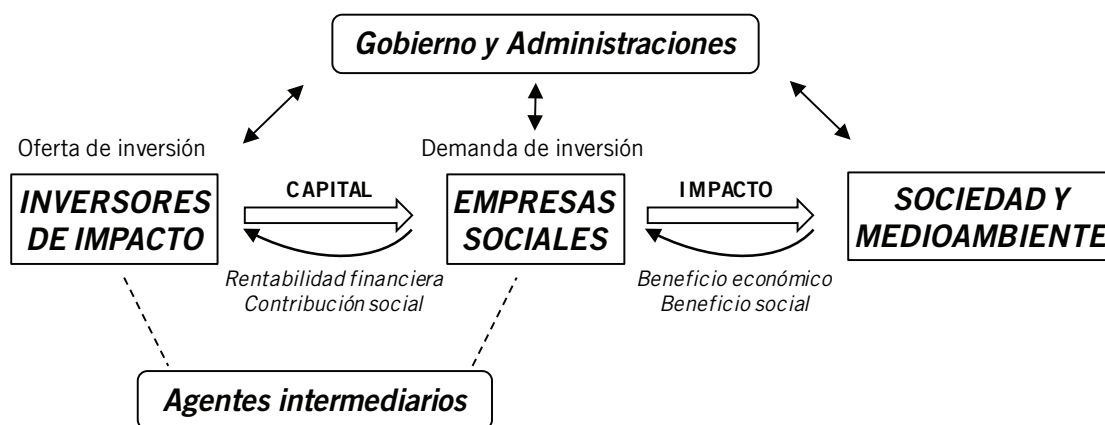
Gobierno y Administraciones

Oferta de inversión

Demanda de inversión

INVERSORES DE IMPACTO

CAPITAL

EMPRESAS SOCIALES

IMPACTO

SOCIEDAD Y MEDIOAMBIENTE

Rentabilidad financiera
Contribución social

Beneficio económico
Beneficio social

Agentes intermediarios